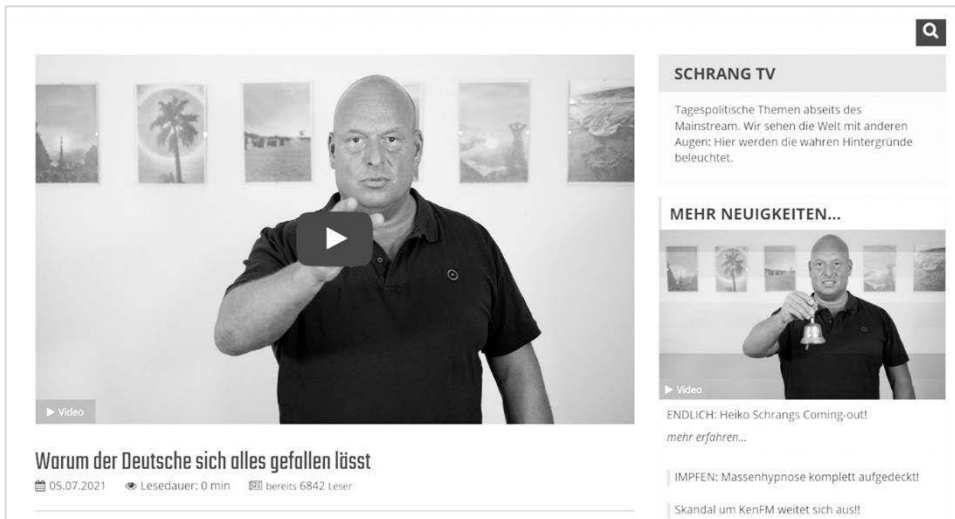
▶ Video

Warum der Deutsche sich alles gefallen lässt

05.07.2021 Lesedauer: 0 min bereits 6842 Leser

SCHRANG TV

Tagespolitische Themen abseits des Mainstream. Wir sehen die Welt mit anderen Augen: Hier werden die wahren Hintergründe beleuchtet.

MEHR NEUIGKEITEN...

▶ Video

ENDLICH: Heiko Schrangs Coming-out!

mehr erfahren...

IMPFEN: Massenhypnose komplett aufgedeckt!

Skandal um KenFM weitet sich aus!!